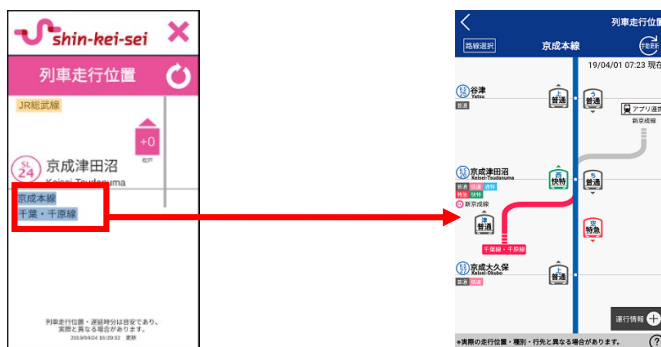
shin-kei-sei

列車走行位置

JR総武線

+0

松戸

SL 24 京成津田沼
Keisei Tsudanuma

京成本線
千葉・千原線

列車走行位置・遅延時分は目安であり、実際と異なる場合があります。
2019/04/24 15:09:52 更新

列車走行位置

路線選択 京成本線 更新

19/04/01 07:23 現在

谷津
Yatsu

普通

普通

普通

アプリ連携

新京成線

京成津田沼
Keisei Tsudanuma

快特

普通

新京成線

普通

特急

千葉線・千原線

京成大久保
Keisei Okubo

普通

運行情報

＊実際の走行位置・種別・行先と異なる場合があります。